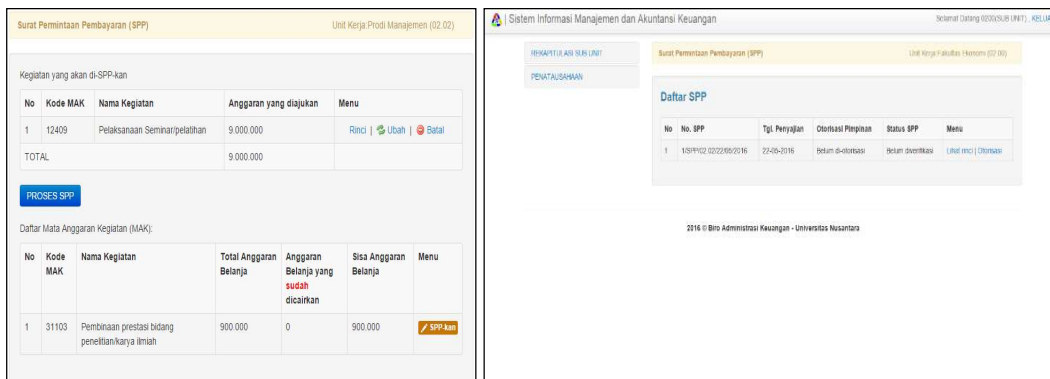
Surat Permintaan Pembayaran (SPP)

Unit Kerja Prodi Manajemen (02.02)

Kegiatan yang akan di-SPP-kan

| No | Kode MAK | Nama Kegiatan | Anggaran yang diajukan | Menu |
|---|---|---|---|---|
| 1 | 12409 | Pelaksanaan Seminar/pelatihan | 9.000.000 | Rinci \| Ubah \| Batal |
| TOTAL | | | 9.000.000 | |

PROSES SPP

Daftar Mata Anggaran Kegiatan (MAK):

| No | Kode MAK | Nama Kegiatan | Total Anggaran Belanja | Anggaran Belanja yang sudah dicairkan | Sisa Anggaran Belanja | Menu |
|---|---|---|---|---|---|---|
| 1 | 31103 | Pembinaan prestasi bidang penelitian/karya ilmiah | 900.000 | 0 | 900.000 | SPP-kan |

Sistem Informasi Manajemen dan Akuntansi Keuangan

Selamat Datang 0200(SUB UNIT) . KELUA

REKAPITULASI SUB UNIT

PENATAUSAHAAN

Surat Permintaan Pembayaran (SPP)

Unit Kerja Fakultas Ekonomi (02.00)

Daftar SPP

| No | No. SPP | Tgl. Penyajian | Otorisasi Pimpinan | Status SPP | Menu |
|---|---|---|---|---|---|
| 1 | 1/SPP/02.02/22/06/2016 | 22-06-2016 | Belum di-otorisasi | Belum diverifikasi | Lihat rinci \| Otorisasi |

2016 © Biro Administrasi Keuangan - Universitas Nusantara